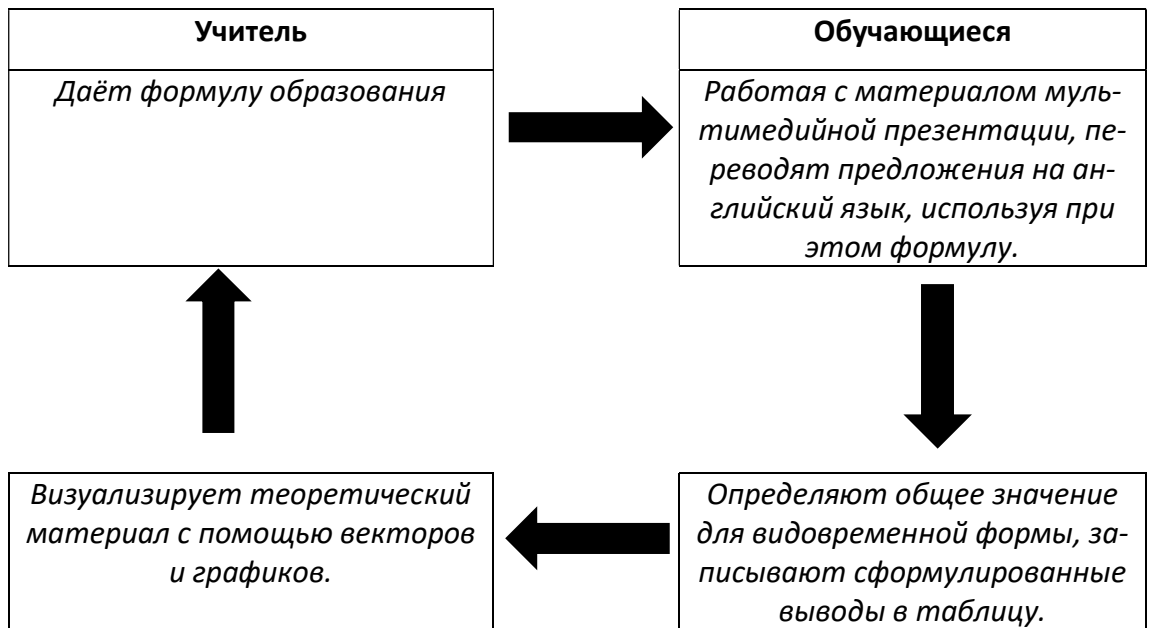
**Учитель**

*Даёт формулу образования*

**Обучающиеся**

*Работая с материалом мультимедийной презентации, переводят предложения на английский язык, используя при этом формулу.*

*Определяют общее значение для видовременной формы, записывают сформулированные выводы в таблицу.*

*Визуализирует теоретический материал с помощью векторов и графиков.*